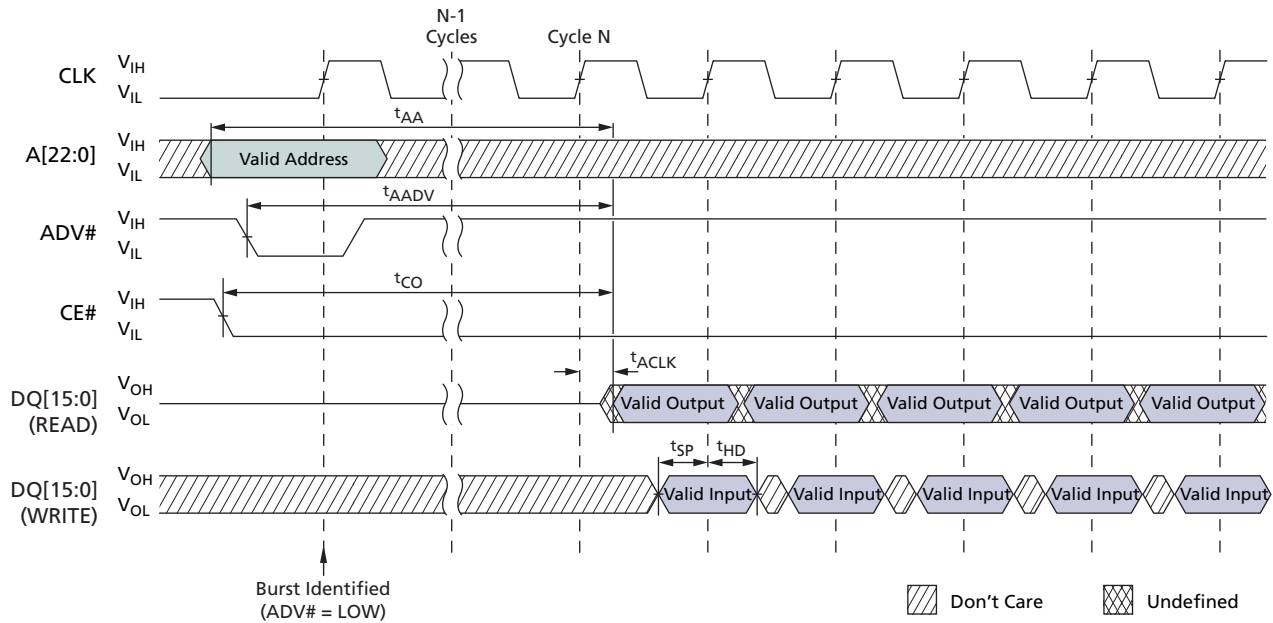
N-1
Cycles

Cycle N

CLK $V_{IH}$ $V_{IL}$

$t_{AA}$

A[22:0] $V_{IH}$ $V_{IL}$ Valid Address

$t_{AADV}$

ADV# $V_{IH}$ $V_{IL}$

$t_{CO}$

CE# $V_{IH}$ $V_{IL}$

$t_{ACLK}$

DQ[15:0] (READ) $V_{OH}$ $V_{OL}$ Valid Output Valid Output Valid Output Valid Output Valid Output

$t_{SP}$ $t_{HD}$

DQ[15:0] (WRITE) $V_{OH}$ $V_{OL}$ Valid Input Valid Input Valid Input Valid Input Valid Input

Burst Identified (ADV# = LOW)

Don't Care

Undefined